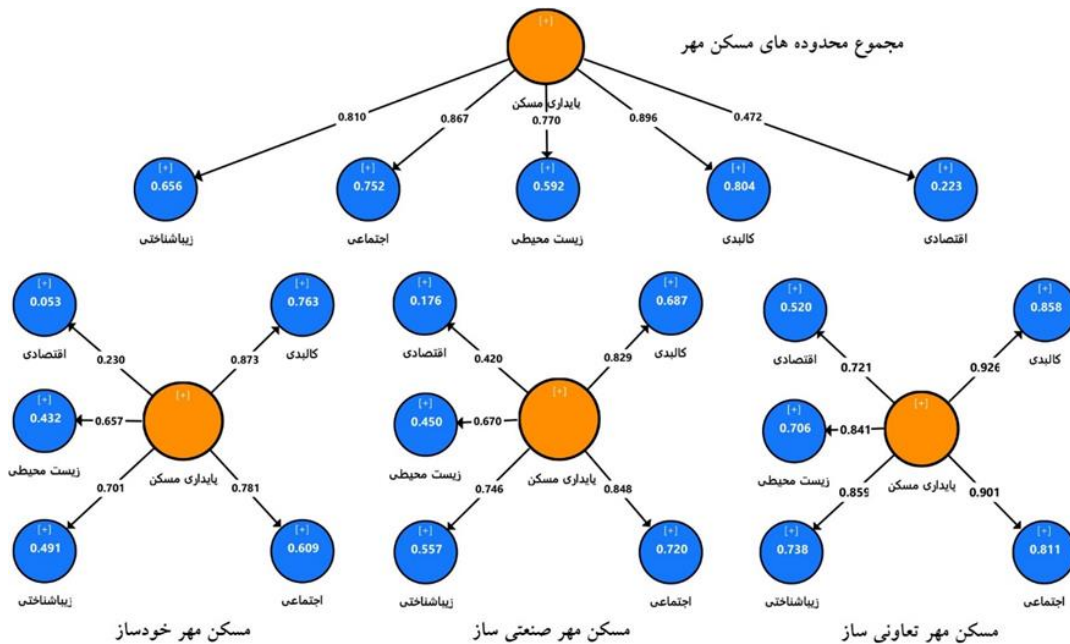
مجموع محدوده های مسکن مهر

[+]
پایداری مسکن

0.810
0.867
0.770
0.896
0.472

[+]
0.656
زیباشناختی

[+]
0.752
اجتماعی

[+]
0.592
زیست محیطی

[+]
0.804
کالبدی

[+]
0.223
اقتصادی

[+]
0.053
اقتصادی

[+]
0.763
کالبدی

0.230
0.873

[+]
0.432
0.657
زیست محیطی

[+]
پایداری مسکن

0.701
0.781

[+]
0.491
زیباشناختی

[+]
0.609
اجتماعی

مسکن مهر خودساز

[+]
0.176
اقتصادی

[+]
0.687
کالبدی

0.420
0.829

[+]
0.450
0.670
زیست محیطی

[+]
پایداری مسکن

0.746
0.848

[+]
0.557
زیباشناختی

[+]
0.720
اجتماعی

مسکن مهر صنعتی ساز

[+]
0.520
اقتصادی

[+]
0.858
کالبدی

0.721
0.926

[+]
0.706
0.841
زیست محیطی

[+]
پایداری مسکن

0.859
0.901

[+]
0.738
زیباشناختی

[+]
0.811
اجتماعی

مسکن مهر تعاونی ساز